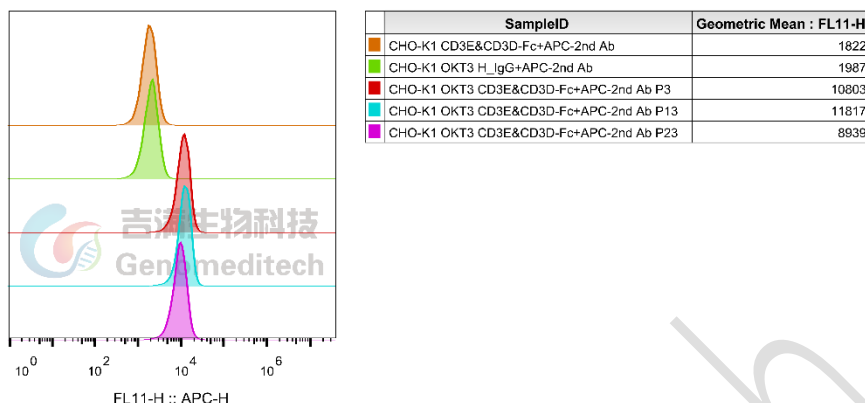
| | SampleID | Geometric Mean : FL11-H |
|---|---|---|
| | CHO-K1 CD3E&CD3D-Fc+APC-2nd Ab | 1822 |
| | CHO-K1 OKT3 H_IgG+APC-2nd Ab | 1987 |
| | CHO-K1 OKT3 CD3E&CD3D-Fc+APC-2nd Ab P3 | 10803 |
| | CHO-K1 OKT3 CD3E&CD3D-Fc+APC-2nd Ab P13 | 11817 |
| | CHO-K1 OKT3 CD3E&CD3D-Fc+APC-2nd Ab P23 | 8939 |

吉满生物科技
Genemeditech

$10^0$ $10^2$ $10^4$ $10^6$

FL11-H :: APC-H